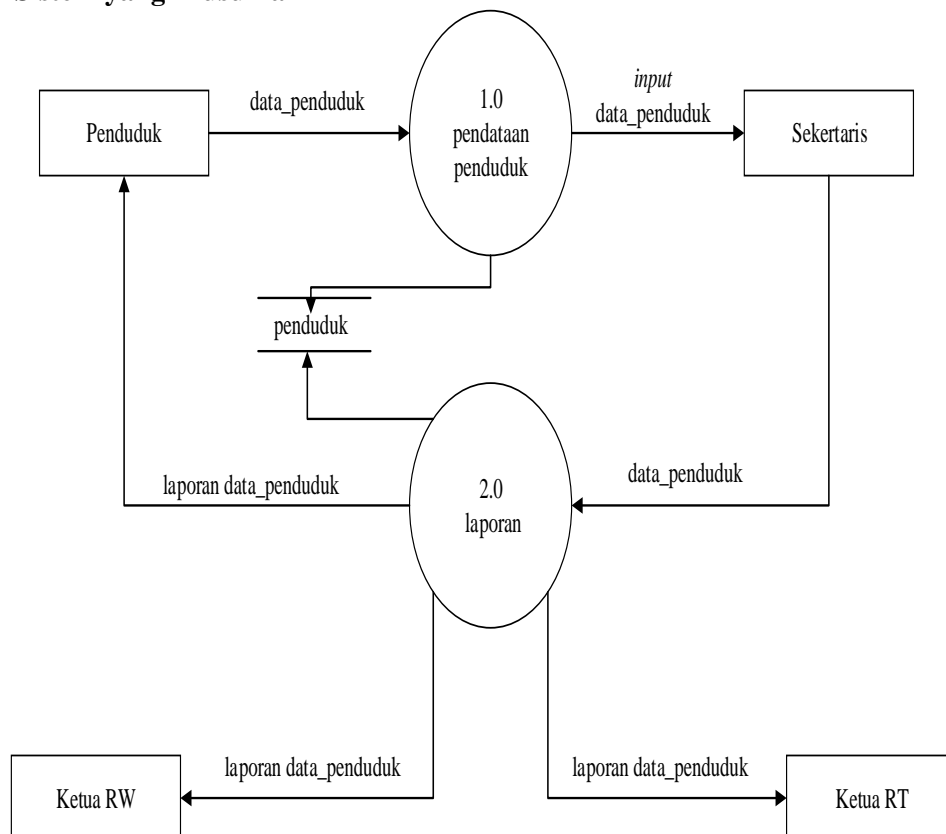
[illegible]

Penduduk

data_penduduk

1.0
pendataan
penduduk

*input*
data_penduduk

Sekertaris

penduduk

laporan data_penduduk

2.0
laporan

data_penduduk

laporan data_penduduk

laporan data_penduduk

Ketua RW

Ketua RT